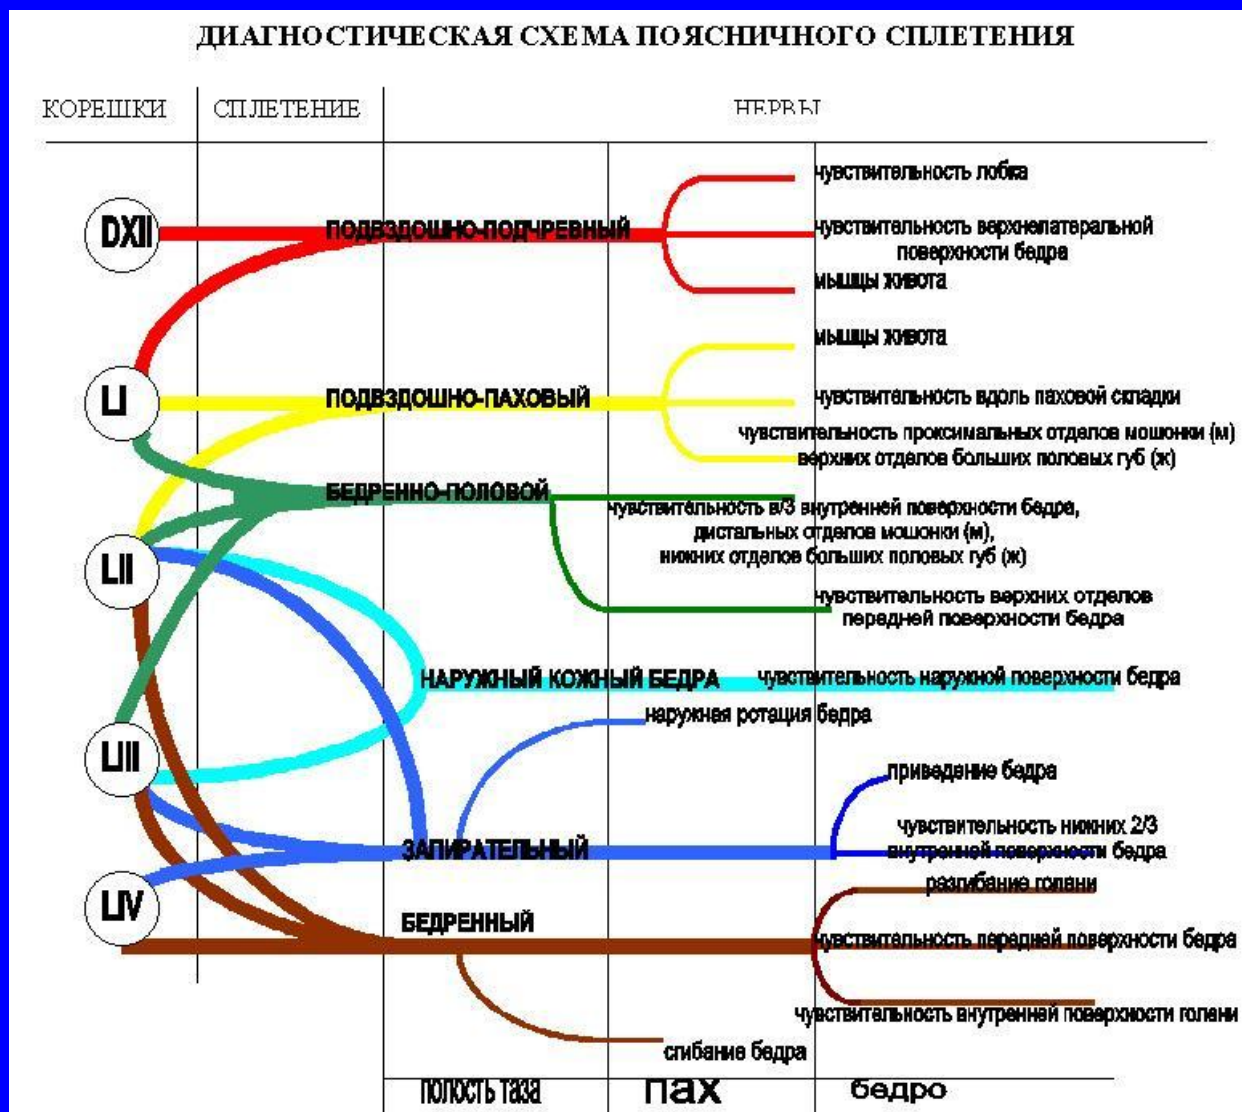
ДИАГНОСТИЧЕСКАЯ СХЕМА ПОЯСНИЧНОГО СПЛЕТЕНИЯ

КОРЕШКИ | СПЛЕТЕНИЕ | НЕРВЫ

DXII
LI
LII
LIII
LIV

ПОДВЗДОШНО-ПОДЧРЕВНЫЙ
чувствительность лобка
чувствительность верхнелатеральной поверхности бедра
мышцы живота

ПОДВЗДОШНО-ПАХОВЫЙ
мышцы живота
чувствительность вдоль паховой складки
чувствительность проксимальных отделов мошонки (м) верхних отделов больших половых губ (ж)

БЕДРЕННО-ПОЛОВОЙ
чувствительность в/3 внутренней поверхности бедра, дистальных отделов мошонки (м), нижних отделов больших половых губ (ж)
чувствительность верхних отделов передней поверхности бедра

НАРУЖНЫЙ КОЖНЫЙ БЕДРА
чувствительность наружной поверхности бедра

наружная ротация бедра
ЗАПИРАТЕЛЬНЫЙ
приведение бедра
чувствительность нижних 2/3 внутренней поверхности бедра

БЕДРЕННЫЙ
разгибание голени
чувствительность передней поверхности бедра
чувствительность внутренней поверхности голени
сгибание бедра

полость таза | пах | бедро